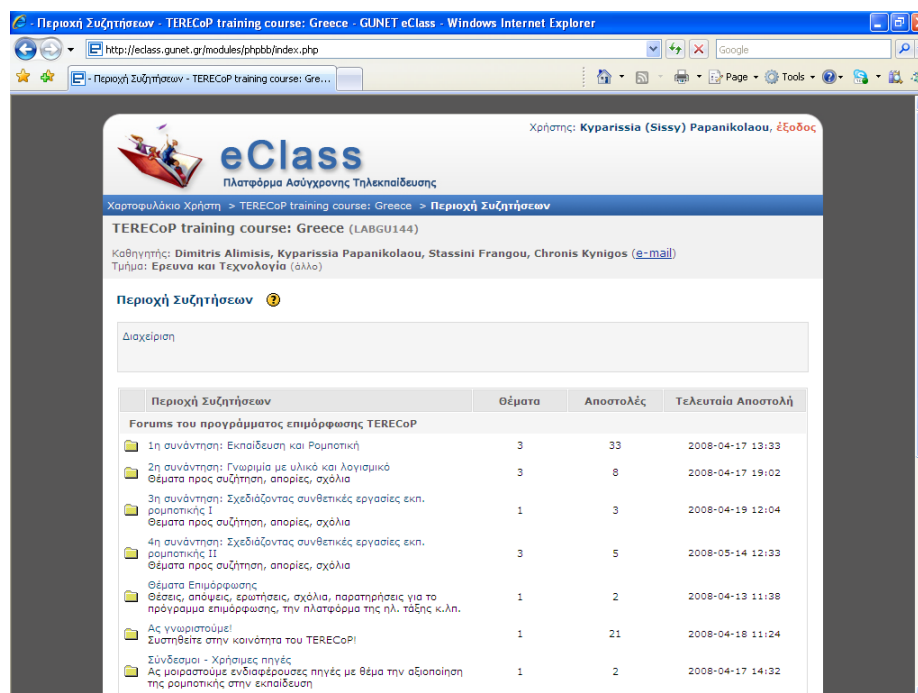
- Περιοχή Συζητήσεων - TERECoP training course: Greece - GUNET eClass - Windows Internet Explorer

http://eclass.gunet.gr/modules/phpbb/index.php

Google

- Περιοχή Συζητήσεων - TERECoP training course: Gre...

Page · Tools ·

Χρήστης: Kyparissia (Sissy) Papanikolaou, έξοδος

eClass
Πλατφόρμα Ασύγχρονης Τηλεκπαίδευσης

Χαρτοφυλάκιο Χρήστη > TERECoP training course: Greece > Περιοχή Συζητήσεων

TERECoP training course: Greece (LABGU144)

Καθηγητής: Dimitris Alimisis, Kyparissia Papanikolaou, Stassini Frangou, Chronis Kynigos (e-mail)
Τμήμα: Ερευνα και Τεχνολογία (άλλο)

Περιοχή Συζητήσεων

Διαχείριση

| Περιοχή Συζητήσεων | Θέματα | Αποστολές | Τελευταία Αποστολή |
|---|---|---|---|
| Forums του προγράμματος επιμόρφωσης TERECoP | | | |
| 1η συνάντηση: Εκπαίδευση και Ρομποτική | 3 | 33 | 2008-04-17 13:33 |
| 2η συνάντηση: Γνωριμία με υλικό και λογισμικό Θέματα προς συζήτηση, απορίες, σχόλια | 3 | 8 | 2008-04-17 19:02 |
| 3η συνάντηση: Σχεδιάζοντας συνθετικές εργασίες εκπ. ρομποτικής I Θέματα προς συζήτηση, απορίες, σχόλια | 1 | 3 | 2008-04-19 12:04 |
| 4η συνάντηση: Σχεδιάζοντας συνθετικές εργασίες εκπ. ρομποτικής II Θέματα προς συζήτηση, απορίες, σχόλια | 3 | 5 | 2008-05-14 12:33 |
| Θέματα Επιμόρφωσης Θέσεις, απόψεις, ερωτήσεις, σχόλια, παρατηρήσεις για το πρόγραμμα επιμόρφωσης, την πλατφόρμα της ηλ. τάξης κ.λπ. | 1 | 2 | 2008-04-13 11:38 |
| Ας γνωριστούμε! Συστηθείτε στην κοινότητα του TERECoP! | 1 | 21 | 2008-04-18 11:24 |
| Σύνδεσμοι - Χρήσιμες πηγές Ας μοιραστούμε ενδιαφέρουσες πηγές με θέμα την αξιοποίηση της ρομποτικής στην εκπαίδευση | 1 | 2 | 2008-04-17 14:32 |